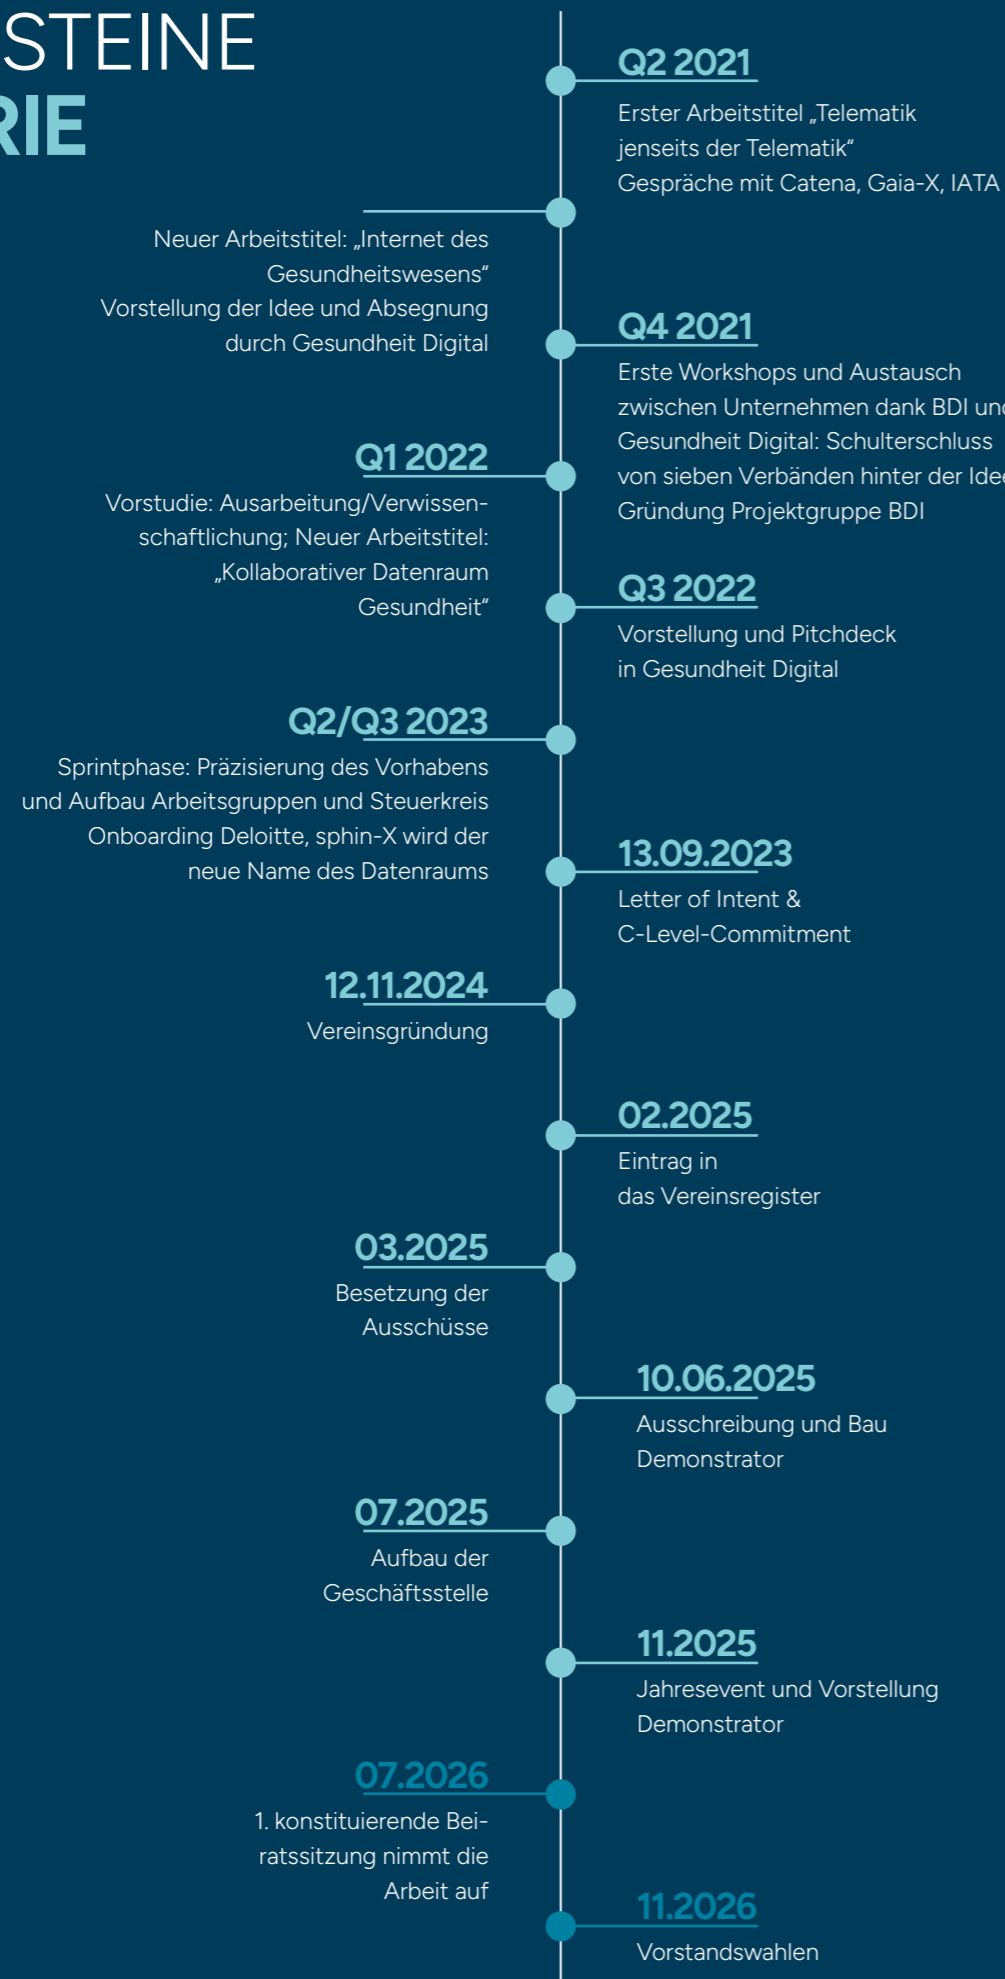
STEINE
RIE

Q2 2021
Erster Arbeitstitel „Telematik jenseits der Telematik“
Gespräche mit Catena, Gaia-X, IATA

Neuer Arbeitstitel: „Internet des Gesundheitswesens“
Vorstellung der Idee und Absegnung durch Gesundheit Digital

Q4 2021
Erste Workshops und Austausch zwischen Unternehmen dank BDI un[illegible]
Gesundheit Digital: Schulterschluss von sieben Verbänden hinter der Ide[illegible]
Gründung Projektgruppe BDI

Q1 2022
Vorstudie: Ausarbeitung/Verwissenschaftlichung; Neuer Arbeitstitel: „Kollaborativer Datenraum Gesundheit“

Q3 2022
Vorstellung und Pitchdeck in Gesundheit Digital

Q2/Q3 2023
Sprintphase: Präzisierung des Vorhabens und Aufbau Arbeitsgruppen und Steuerkreis
Onboarding Deloitte, sphin-X wird der neue Name des Datenraums

13.09.2023
Letter of Intent & C-Level-Commitment

12.11.2024
Vereinsgründung

02.2025
Eintrag in das Vereinsregister

03.2025
Besetzung der Ausschüsse

10.06.2025
Ausschreibung und Bau Demonstrator

07.2025
Aufbau der Geschäftsstelle

11.2025
Jahresevent und Vorstellung Demonstrator

07.2026
1. konstituierende Beiratssitzung nimmt die Arbeit auf

11.2026
Vorstandswahlen